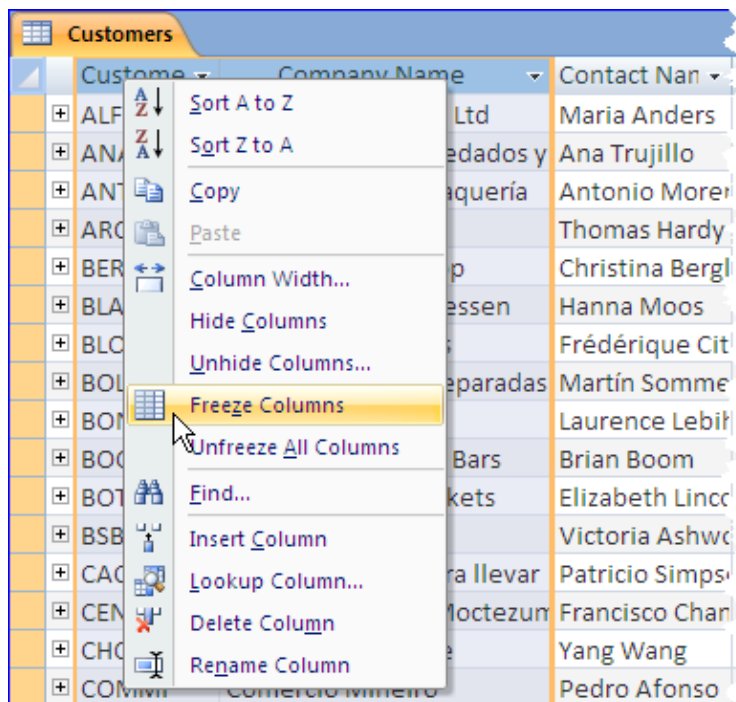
Customers

| | Custome | Company Name | Contact Nan |
|---|---|---|---|
| ⊞ | ALF | Ltd | Maria Anders |
| ⊞ | ANA | edados y | Ana Trujillo |
| ⊞ | ANT | aquería | Antonio Morer |
| ⊞ | ARC | | Thomas Hardy |
| ⊞ | BER | p | Christina Bergl |
| ⊞ | BLA | essen | Hanna Moos |
| ⊞ | BLC | s | Frédérique Cit |
| ⊞ | BOL | eparadas | Martín Somme |
| ⊞ | BON | | Laurence Lebih |
| ⊞ | BOO | Bars | Brian Boom |
| ⊞ | BOT | kets | Elizabeth Linco |
| ⊞ | BSB | | Victoria Ashwo |
| ⊞ | CAC | ra llevar | Patricio Simps |
| ⊞ | CEN | Moctezum | Francisco Char |
| ⊞ | CHO | e | Yang Wang |
| ⊞ | COMM | Comercio Mineiro | Pedro Afonso |

Sort A to Z
Sort Z to A
Copy
Paste
Column Width...
Hide Columns
Unhide Columns...
Freeze Columns
Unfreeze All Columns
Find...
Insert Column
Lookup Column...
Delete Column
Rename Column